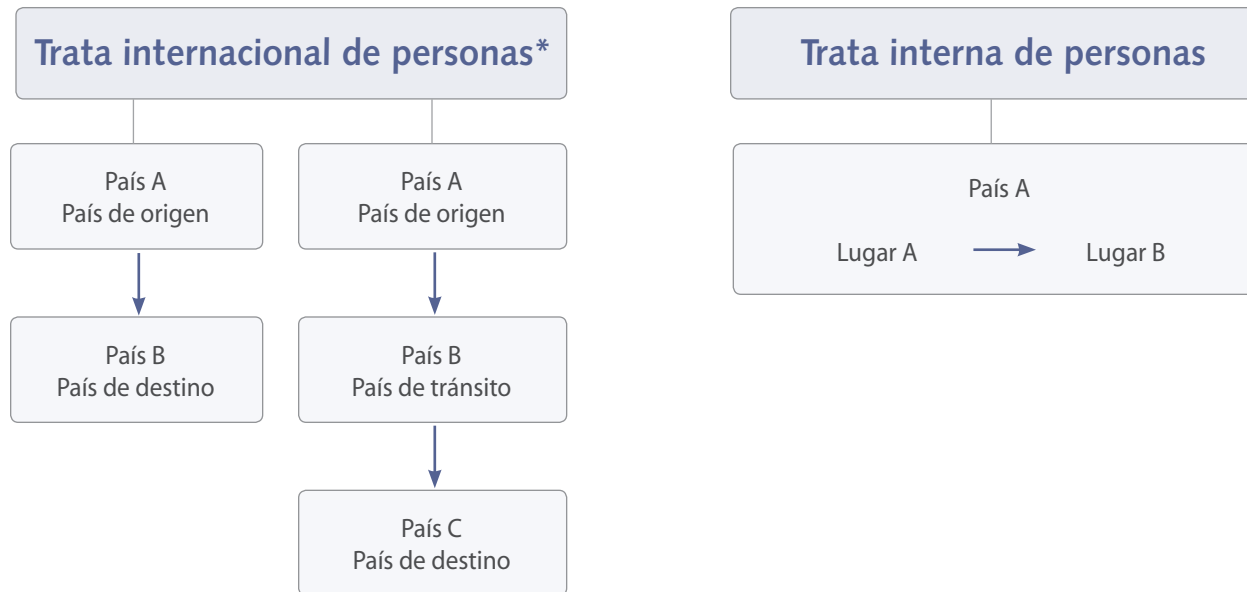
Trata internacional de personas*

País A
País de origen

País B
País de destino

País A
País de origen

País B
País de tránsito

País C
País de destino

Trata interna de personas

País A

Lugar A → Lugar B